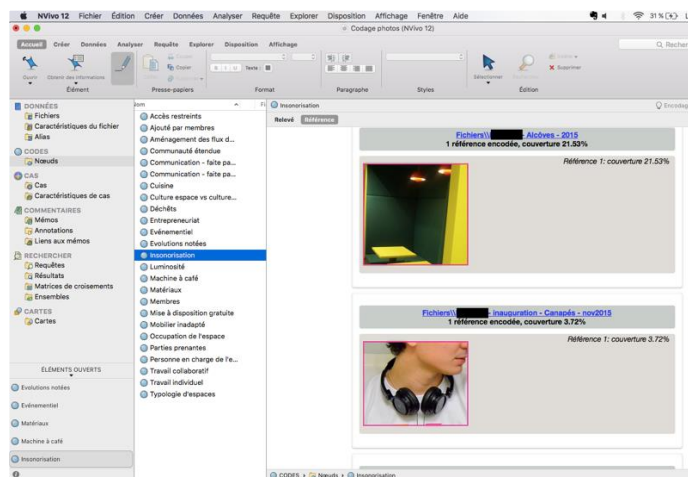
NVivo 12 Fichier Édition Créer Données Analyser Requête Explorer Disposition Affichage Fenêtre Aide

31 %

Codage photos (NVivo 12)

Accueil Créer Données Analyser Requête Explorer Disposition Affichage

Rechercher

Ouvrir Obtenir des informations

Élément

Coller

Copier

Presse-papiers

Texte

Format

Paragraphe

Styles

Sélectionner

Supprimer

Édition

DONNÉES
Fichiers
Caractéristiques du fichier
Alias
CODES
Nœuds
CAS
Cas
Caractéristiques de cas
COMMENTAIRES
Mémos
Annotations
Liens aux mémos
RECHERCHER
Requêtes
Résultats
Matrices de croisements
Ensembles
CARTES
Cartes

ÉLÉMENTS OUVERTS
Evolutions notées
Evénementiel
Matériaux
Machine à café
Insonorisation

Nom
Accès restreints
Ajouté par membres
Aménagement des flux d...
Communauté étendue
Communication - faite pa...
Communication - faite pa...
Cuisine
Culture espace vs culture...
Déchets
Entrepreneuriat
Evénementiel
Evolutions notées
Insonorisation
Luminosité
Machine à café
Matériaux
Membres
Mise à disposition gratuite
Mobilier inadapté
Occupation de l'espace
Parties prenantes
Personne en charge de l'e...
Travail collaboratif
Travail individuel
Typologie d'espaces

Insonorisation

Encodage

Relevé Référence

Fichiers\\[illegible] - Alcôves - 2015
1 référence encodée, couverture 21.53%

Référence 1: couverture 21.53%

Fichiers\\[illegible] - inauguration - Canapés - nov2015
1 référence encodée, couverture 3.72%

Référence 1: couverture 3.72%

CODES > Nœuds > Insonorisation